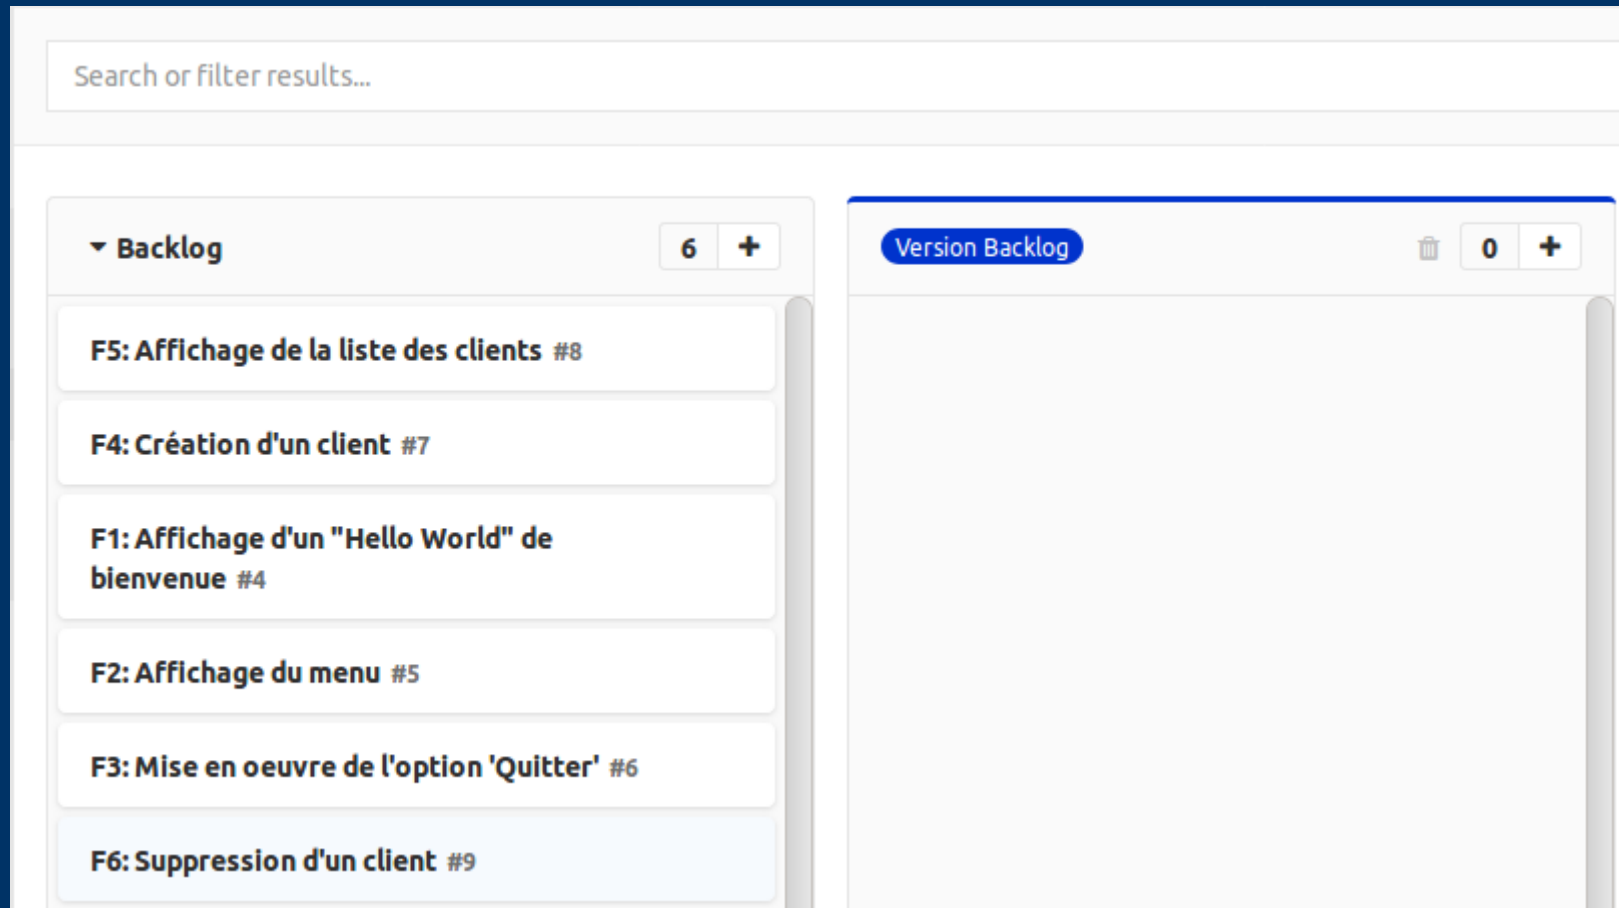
Search or filter results...

Backlog 6 +

F5: Affichage de la liste des clients #8

F4: Création d'un client #7

F1: Affichage d'un "Hello World" de bienvenue #4

F2: Affichage du menu #5

F3: Mise en oeuvre de l'option 'Quitter' #6

F6: Suppression d'un client #9

Version Backlog 0 +